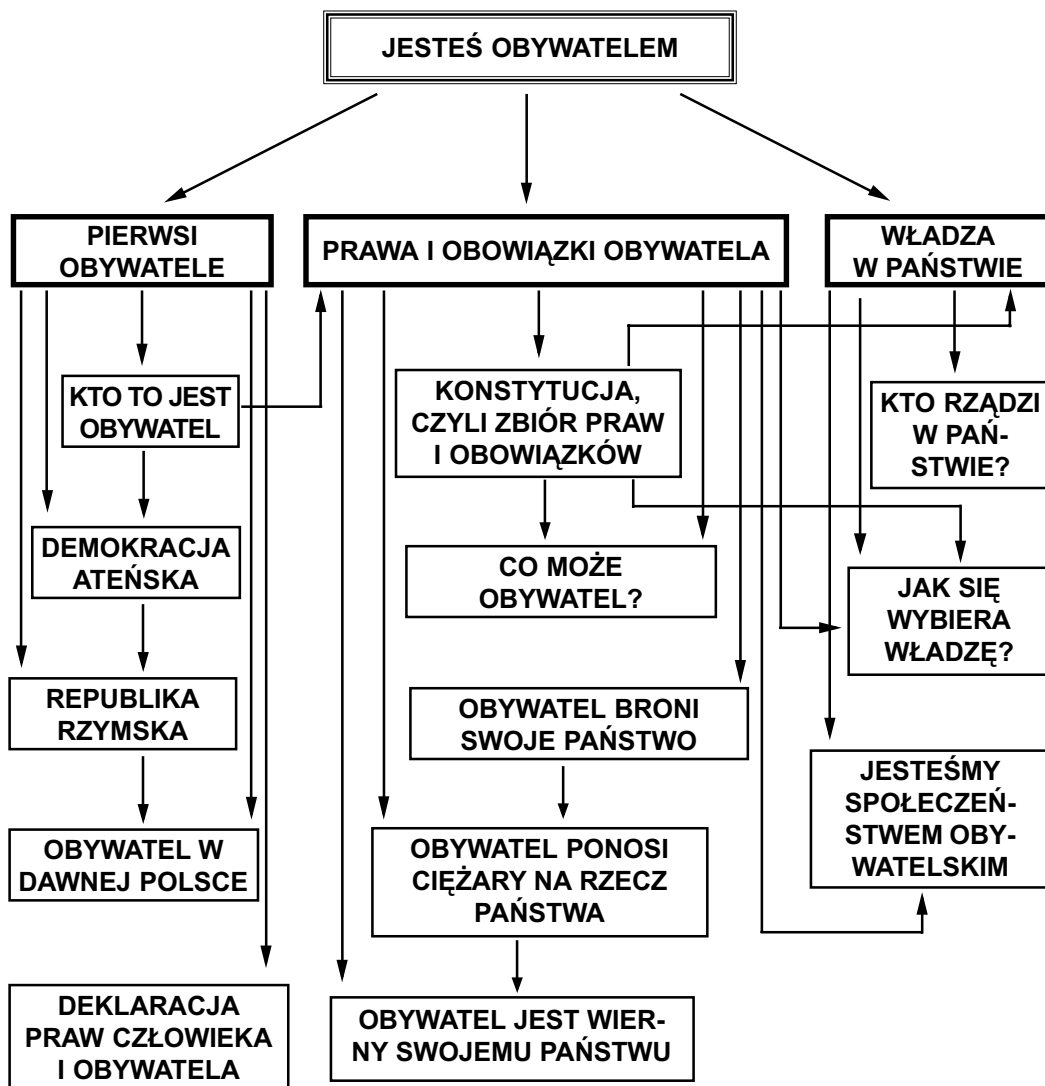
JESTEŚ OBYWATELEM

PIERWSI OBYWATELE

PRAWA I OBOWIĄZKI OBYWATELA

WŁADZA W PAŃSTWIE

KTO TO JEST OBYWATEL

KONSTYTUCJA, CZYLI ZBIÓR PRAW I OBOWIĄZKÓW

KTO RZĄDZI W PAŃSTWIE?

DEMOKRACJA ATEŃSKA

CO MOŻE OBYWATEL?

JAK SIĘ WYBIERA WŁADZĘ?

REPUBLIKA RZYMSKA

OBYWATEL BRONI SWOJE PAŃSTWO

JESTEŚMY SPOŁECZEŃSTWEM OBYWATELSKIM

OBYWATEL W DAWNEJ POLSCE

OBYWATEL PONOSI CIĘŻARY NA RZECZ PAŃSTWA

DEKLARACJA PRAW CZŁOWIEKA I OBYWATELA

OBYWATEL JEST WIERNY SWOJEMU PAŃSTWU